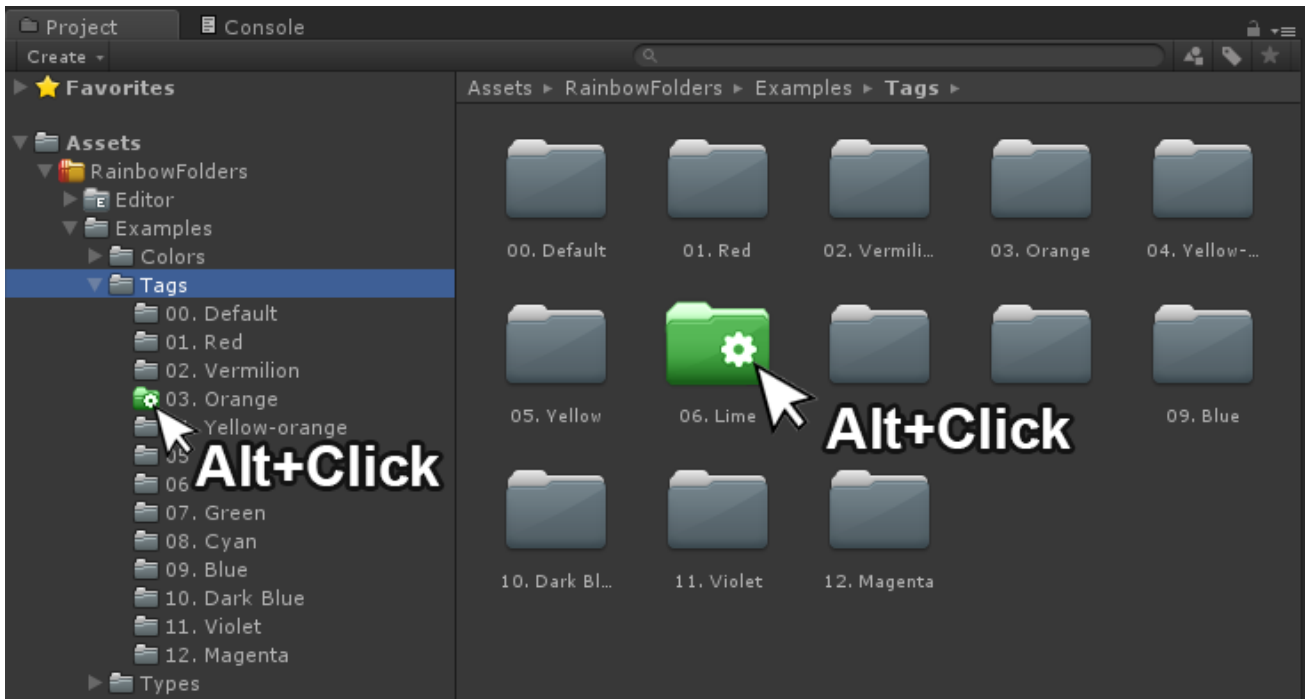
Project
Console
Create
Favorites
Assets
RainbowFolders
Editor
Examples
Colors
Tags
00. Default
01. Red
02. Vermilion
03. Orange
Yellow-orange
05
06
Alt+Click
07. Green
08. Cyan
09. Blue
10. Dark Blue
11. Violet
12. Magenta
Types

Assets ▸ RainbowFolders ▸ Examples ▸ Tags ▸

00. Default
01. Red
02. Vermili…
03. Orange
04. Yellow-…
05. Yellow
06. Lime
Alt+Click
09. Blue
10. Dark Bl…
11. Violet
12. Magenta